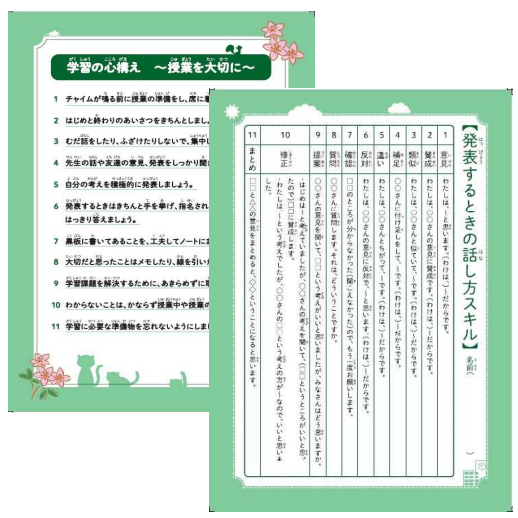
学習の心構え　～授業を大切に～

1　チャイムが鳴る前に授業の準備をし、席に着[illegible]

2　はじめと終わりのあいさつをきちんとしましょう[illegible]

3　むだ話をしたり、ふざけたりしないで、集中し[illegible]

4　先生の話や友達の意見、発表をしっかり聞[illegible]

5　自分の考えを積極的に発表しましょう。

6　発表するときはきちんと手を挙げ、指名され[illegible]はっきり答えましょう。

7　黒板に書いてあることを、工夫してノートに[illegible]

8　大切だと思ったことはメモしたり、線を引い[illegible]

9　学習課題を解決するために、あきらめずに取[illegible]

10　わからないことは、かならず授業中や授業の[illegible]

11　学習に必要な準備物を忘れないようにしま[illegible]

発表するときの話し方スキル

名前（　　　　　　）

| 1 | 2 | 3 | 4 | 5 | 6 | 7 | 8 | 9 | 10 | 11 |
|---|---|---|---|---|---|---|---|---|---|---|
| 意見 | 賛成 | 付け足し | 補足 | 違い | 反対 | 確認 | 質問 | 提案 | 修正 | まとめ |
| わたしは、～と思います。（わけは、～）だからです。 | わたしは、○○さんの意見に賛成です。（わけは、～）だからです。 | わたしは、○○さんと似ていて、～です。（わけは、～） | ○○さんに付け足しをして、～です。（わけは、～） | わたしは、○○さんとちがって、～です。（わけは、～）だからです。 | わたしは、○○さんの意見に反対で、～と思います。（わけは、～）だからです。 | □□のところがよく分からなかったので、もう一度お願いします。 | ○○さんに質問します。それは、どういうことですか。 | ○○さんの意見を聞いて、□□のことをもう少し考えたいと思います。 | ～はじめは～と考えていましたが、○○さんの考えを聞いて、□□がいいと思いましたが、みなさんはどう思いますか。～だから□□だと考えます。□□ということがよいと思います。 | ○○さんの考えと、△△さんの考えをまとめると、～だと思います。 |